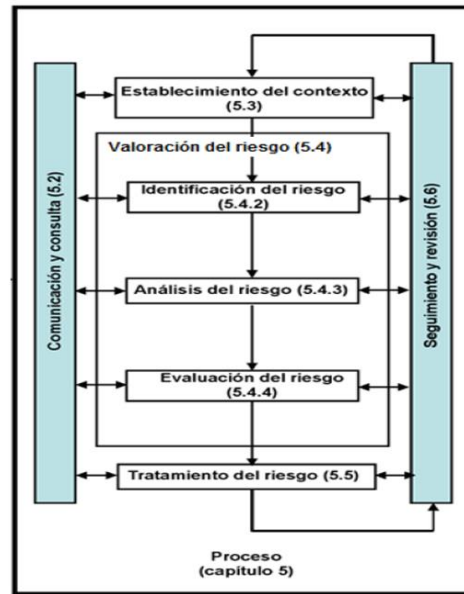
Comunicación y consulta (5.2)

Establecimiento del contexto (5.3)

Valoración del riesgo (5.4)

Identificación del riesgo (5.4.2)

Análisis del riesgo (5.4.3)

Evaluación del riesgo (5.4.4)

Tratamiento del riesgo (5.5)

Seguimiento y revisión (5.6)

Proceso (capítulo 5)